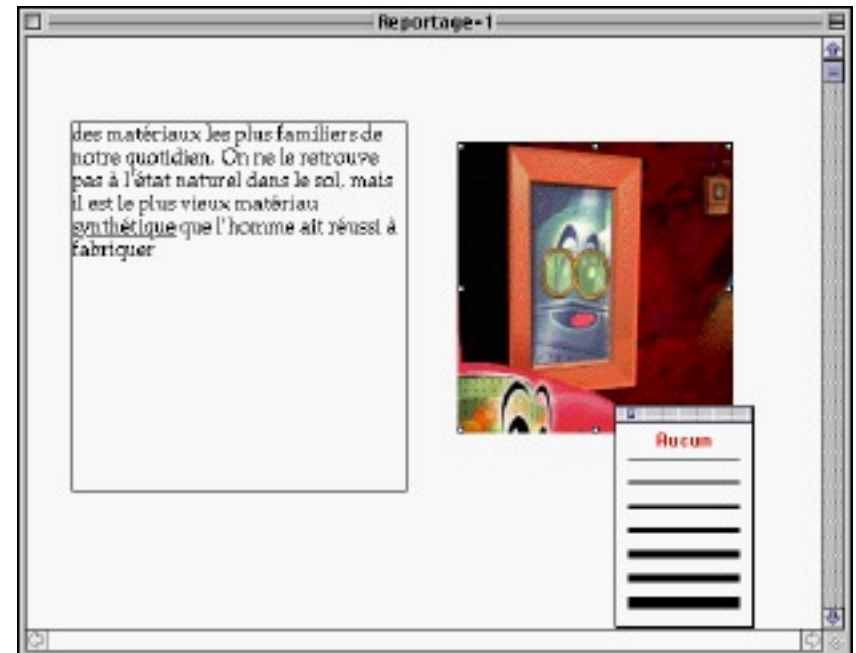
Reportage-1

des matériaux les plus familiers de notre quotidien. On ne le retrouve pas à l'état naturel dans le sol, mais il est le plus vieux matériau synthétique que l'homme ait réussi à fabriquer

Aucun